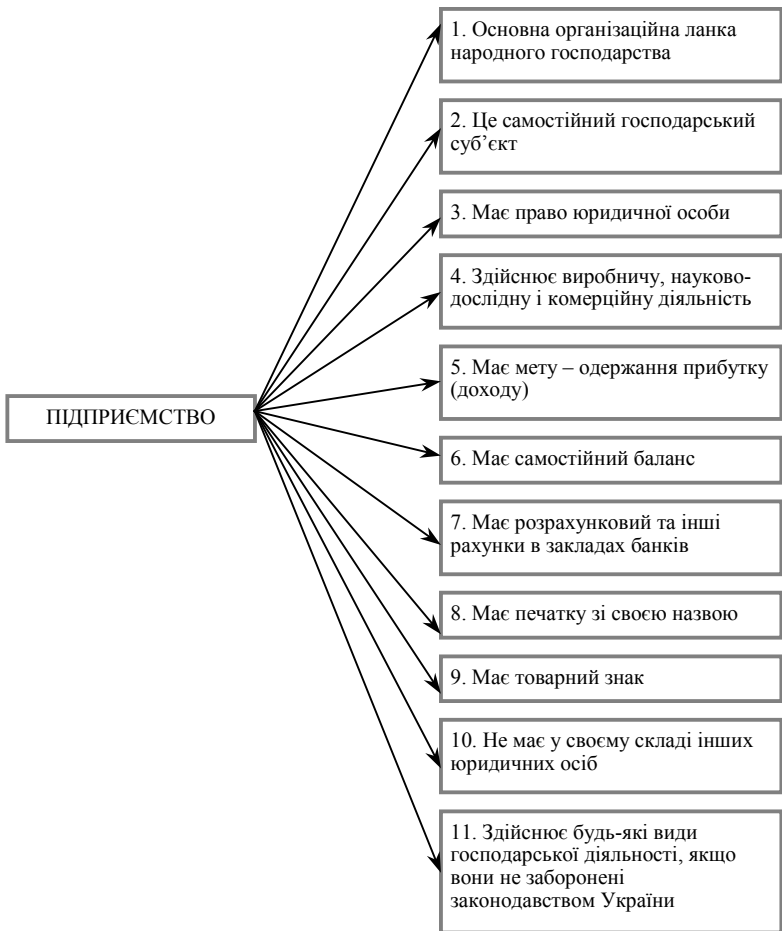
ПІДПРИЄМСТВО

1. Основна організаційна ланка народного господарства

2. Це самостійний господарський суб’єкт

3. Має право юридичної особи

4. Здійснює виробничу, науково-дослідну і комерційну діяльність

5. Має мету – одержання прибутку (доходу)

6. Має самостійний баланс

7. Має розрахунковий та інші рахунки в закладах банків

8. Має печатку зі своєю назвою

9. Має товарний знак

10. Не має у своєму складі інших юридичних осіб

11. Здійснює будь-які види господарської діяльності, якщо вони не заборонені законодавством України